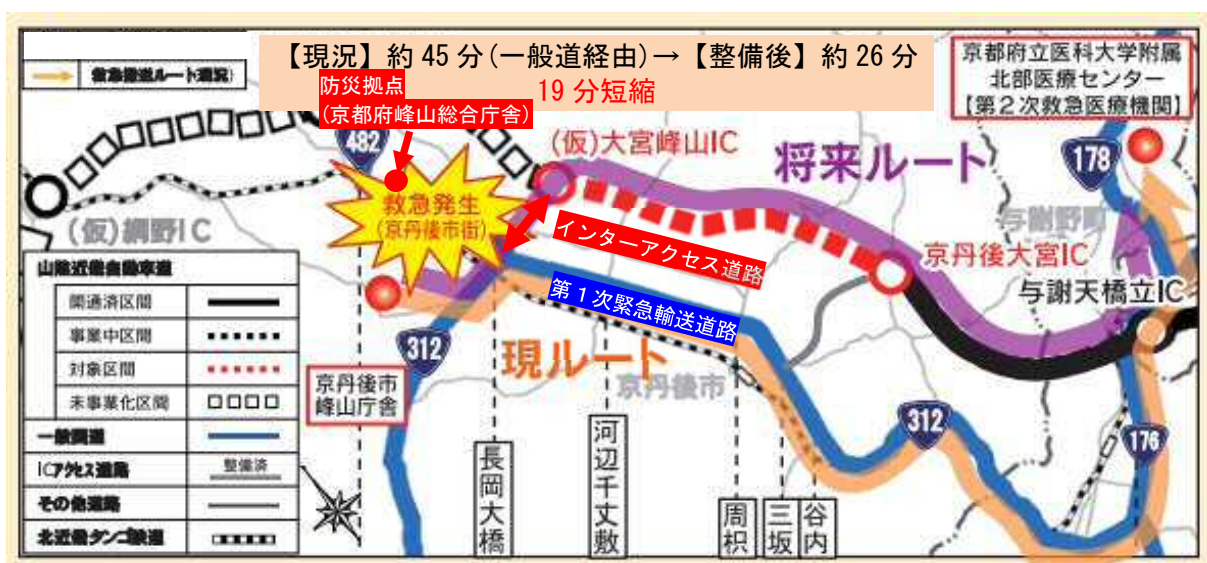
救急搬送ルート(想定)

【現況】約 45 分(一般道経由)→【整備後】約 26 分
19 分短縮

防災拠点
(京都府峰山総合庁舎)

京都府立医科大学附属
北部医療センター
【第２次救急医療機関】

482

(仮)大宮峰山IC

将来ルート

178

救急発生
(京丹後市街)

(仮)網野IC

与謝野町

インターアクセス道路

京丹後大宮IC

与謝天橋立IC

第１次緊急輸送道路

山陰近畿自動車道

| | |
|---|---|
| 開通済区間 | |
| 事業中区間 | |
| 対象区間 | |
| 未事業化区間 | □□□□ |
| 一般国道 | |
| ICアクセス道路 | 整備済 |
| その他道路 | |
| 北近畿タンゴ鉄道 | |

312

現ルート

京丹後市

京丹後市
峰山庁舎

312

176

長岡大橋

河辺千丈敷

周枳

三坂

谷内